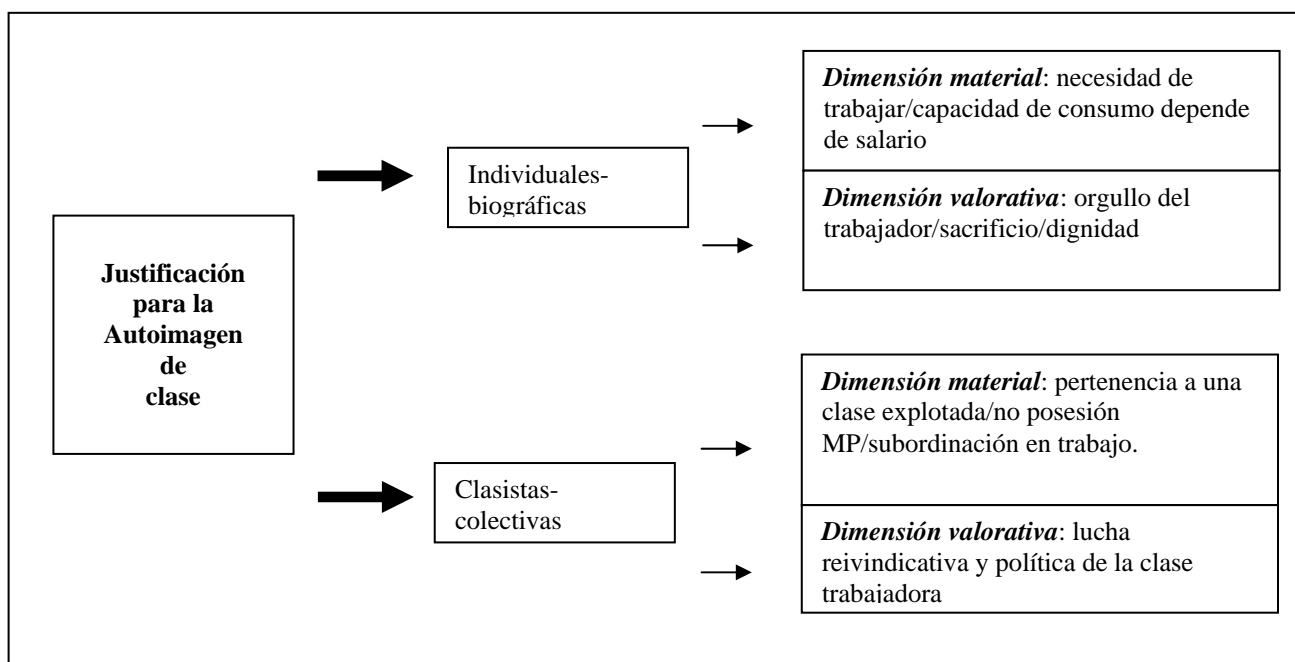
Justificación para la Autoimagen de clase

Individuales-biográficas

*Dimensión material*: necesidad de trabajar/capacidad de consumo depende de salario

*Dimensión valorativa*: orgullo del trabajador/sacrificio/dignidad

Clasistas-colectivas

*Dimensión material*: pertenencia a una clase explotada/no posesión MP/subordinación en trabajo.

*Dimensión valorativa*: lucha reivindicativa y política de la clase trabajadora